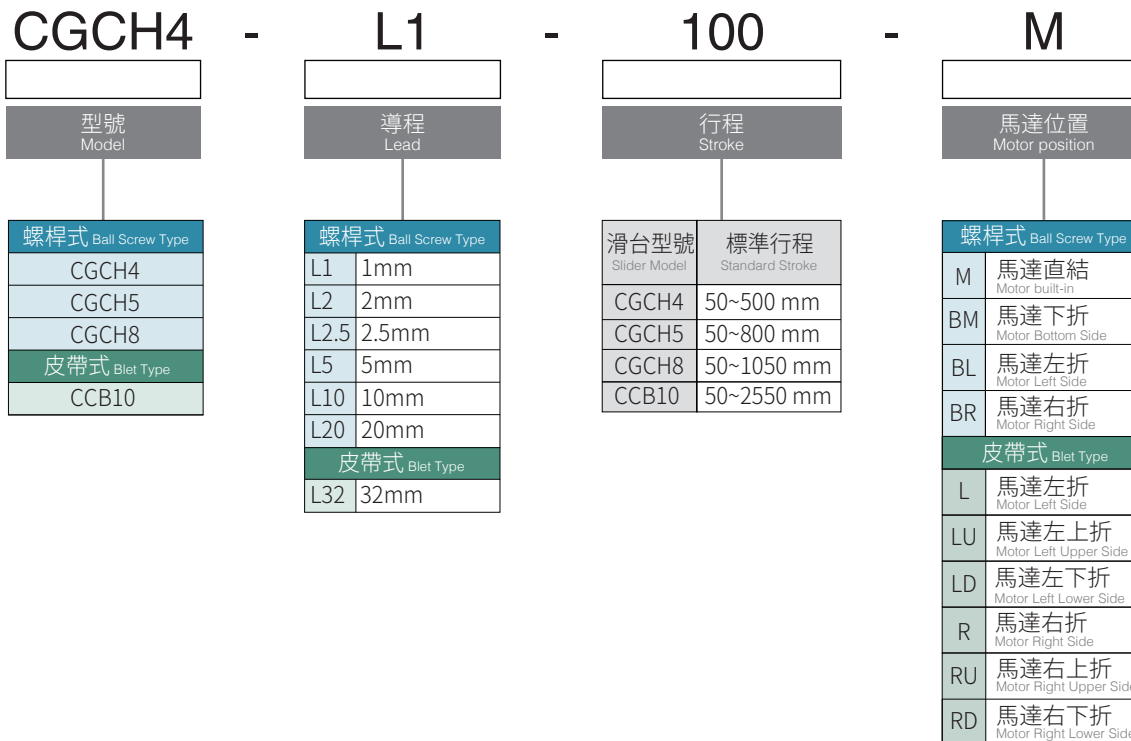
CGCH4 - L1 - 100 - M

型號
Model

螺桿式 Ball Screw Type
CGCH4
CGCH5
CGCH8
皮帶式 Blet Type
CCB10

導程
Lead

螺桿式 Ball Screw Type

| | |
|---|---|
| L1 | 1mm |
| L2 | 2mm |
| L2.5 | 2.5mm |
| L5 | 5mm |
| L10 | 10mm |
| L20 | 20mm |

皮帶式 Blet Type

| | |
|---|---|
| L32 | 32mm |

行程
Stroke

| 滑台型號 Slider Model | 標準行程 Standard Stroke |
|---|---|
| CGCH4 | 50~500 mm |
| CGCH5 | 50~800 mm |
| CGCH8 | 50~1050 mm |
| CCB10 | 50~2550 mm |

馬達位置
Motor position

螺桿式 Ball Screw Type

| | |
|---|---|
| M | 馬達直結 Motor built-in |
| BM | 馬達下折 Motor Bottom Side |
| BL | 馬達左折 Motor Left Side |
| BR | 馬達右折 Motor Right Side |

皮帶式 Blet Type

| | |
|---|---|
| L | 馬達左折 Motor Left Side |
| LU | 馬達左上折 Motor Left Upper Side |
| LD | 馬達左下折 Motor Left Lower Side |
| R | 馬達右折 Motor Right Side |
| RU | 馬達右上折 Motor Right Upper Sid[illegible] |
| RD | 馬達右下折 Motor Right Lower Sid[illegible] |